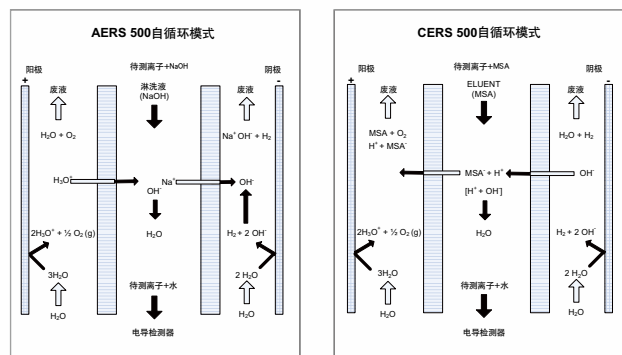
AERS 500自循环模式

阳极
+
待测离子+NaOH
阴极
-

废液
淋洗液
(NaOH)
废液

$H_2O + O_2$
$Na^+OH^- + H_2$

$H_3O^+$
$Na^+$
$OH^-$

$OH^-$

$H_2O$

$2H_3O^+ + ½ O_2 (g)$
$H_2 + 2 OH^-$

$3H_2O$
$2 H_2O$

待测离子+水

$H_2O$
$H_2O$

电导检测器

CERS 500自循环模式

阳极
+
待测离子+MSA
阴极
-

废液
ELUENT
(MSA)
废液

$MSA + O_2$
$H^+ + MSA^-$
$H_2O + H_2$

$MSA^- + H^+$
$OH^-$

$[H^+ + OH^-]$

$H_2O$

$2H_3O^+ + ½ O_2 (g)$
$H_2 + 2 OH^-$

$3H_2O$
$2 H_2O$

待测离子+水

$H_2O$
$H_2O$

电导检测器